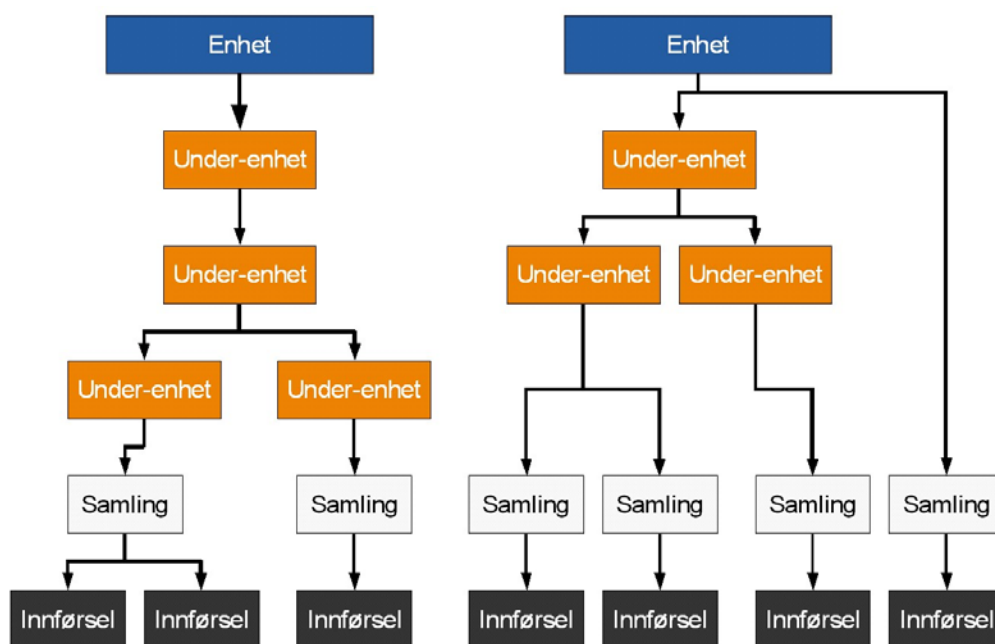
Enhet

Under-enhet

Under-enhet

Under-enhet

Under-enhet

Samling

Samling

Innførsel

Innførsel

Innførsel

Enhet

Under-enhet

Under-enhet

Under-enhet

Samling

Samling

Samling

Samling

Innførsel

Innførsel

Innførsel

Innførsel